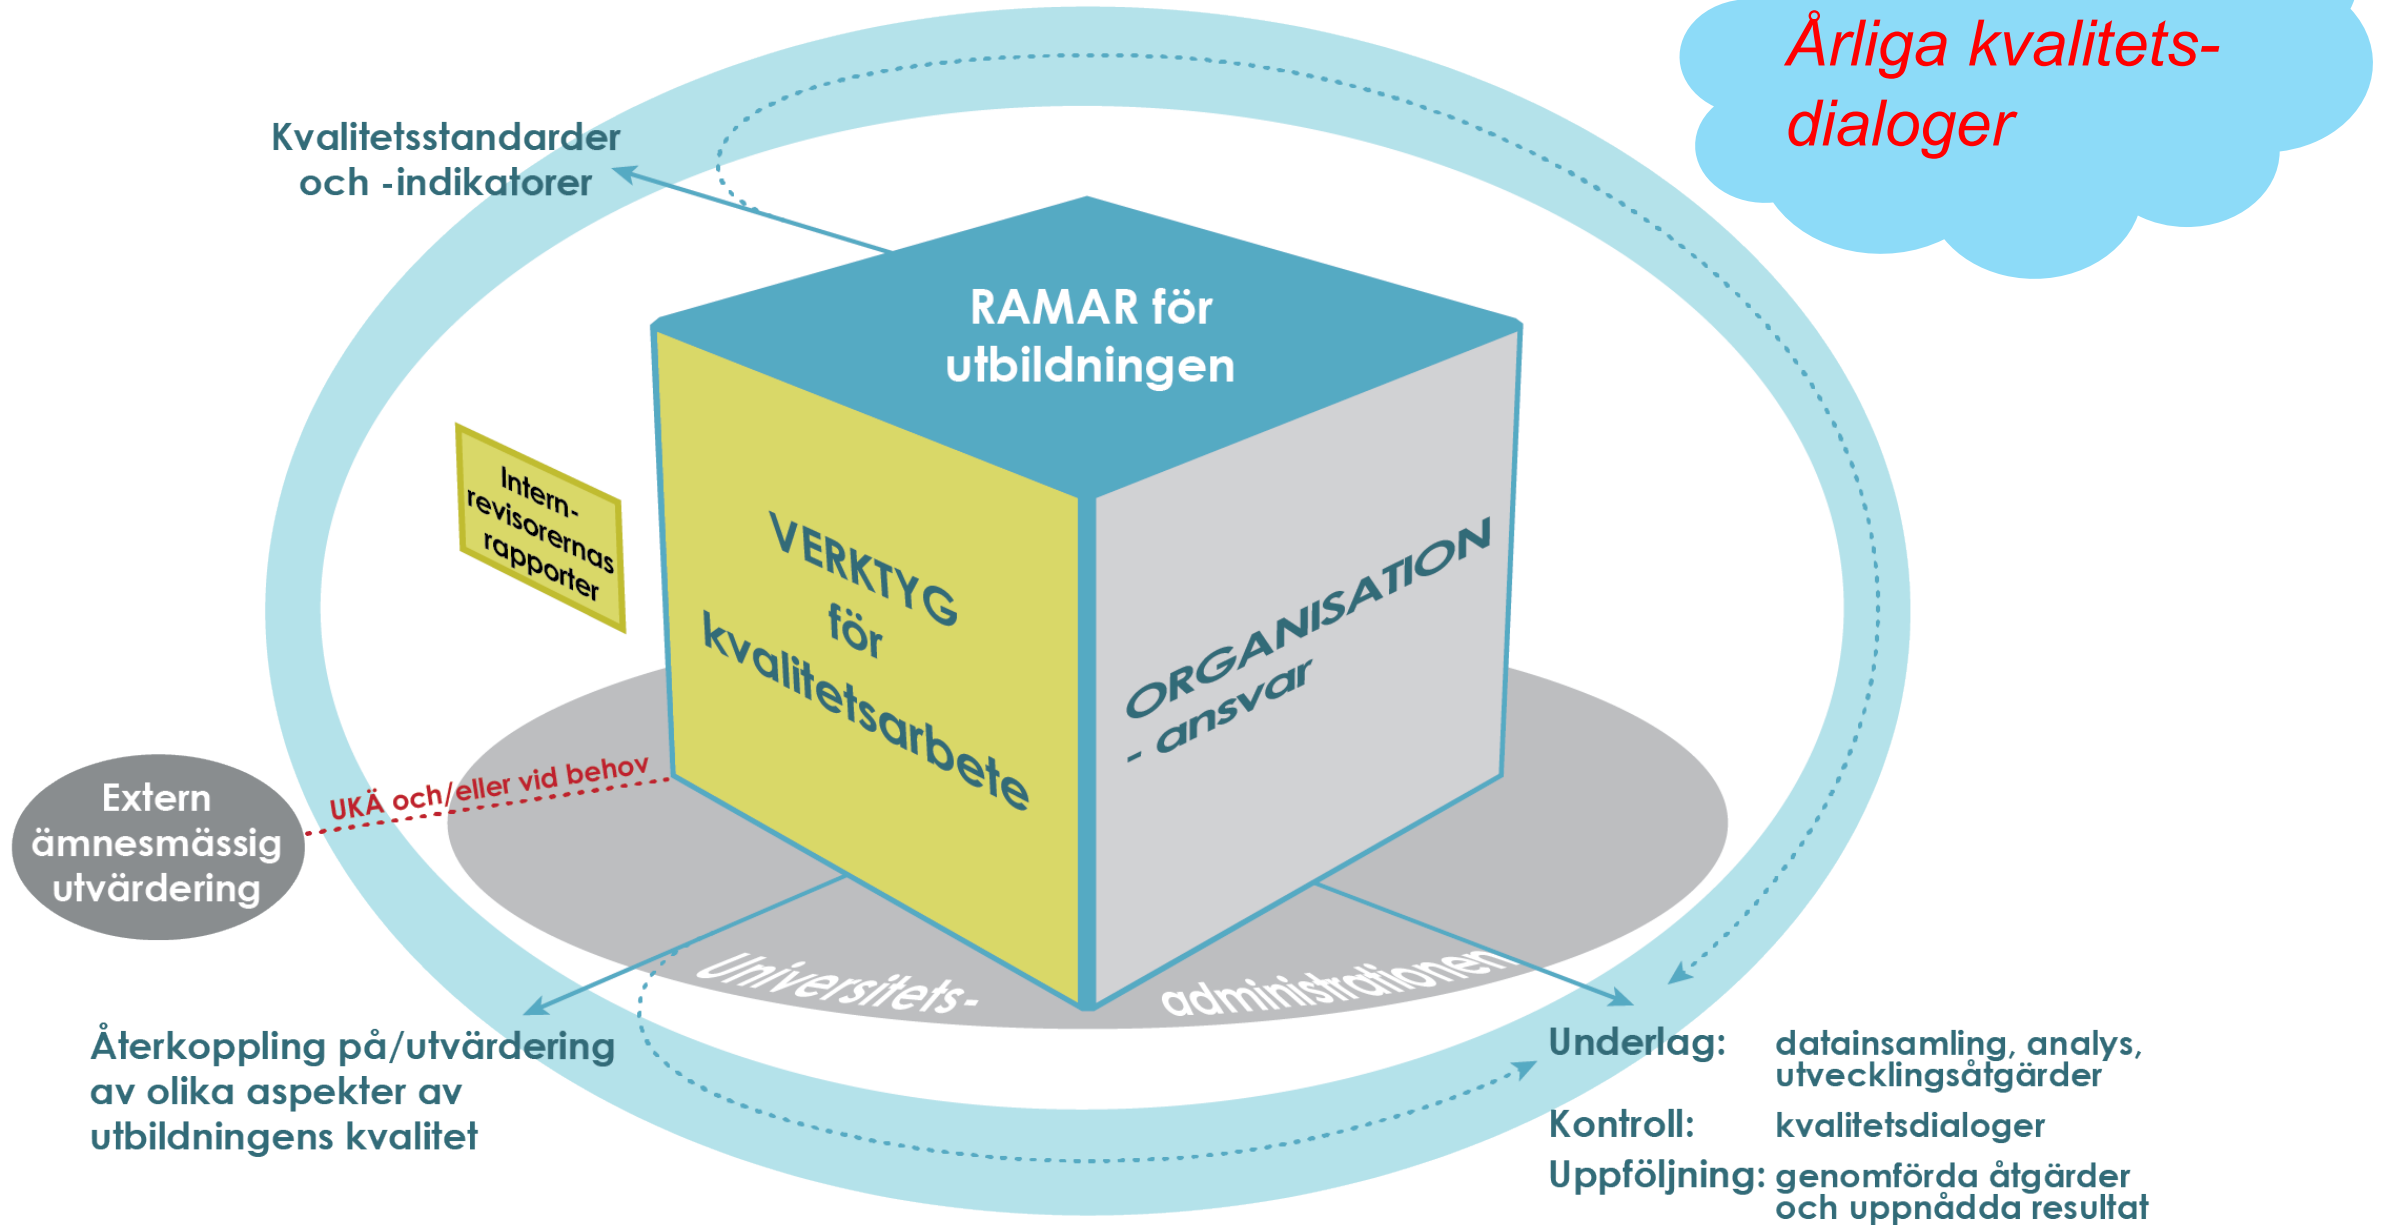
Årliga kvalitets-dialoger

Kvalitetsstandarder och -indikatorer

RAMAR för utbildningen

Intern-revisorernas rapporter

VERKTYG för kvalitetsarbete

ORGANISATION - ansvar

Extern ämnesmässig utvärdering

UKÄ och/eller vid behov

Universitets- administrationen

Återkoppling på/utvärdering av olika aspekter av utbildningens kvalitet

| | |
|---|---|
| Underlag: | datainsamling, analys, utvecklingsåtgärder |
| Kontroll: | kvalitetsdialoger |
| Uppföljning: | genomförda åtgärder och uppnådda resultat |